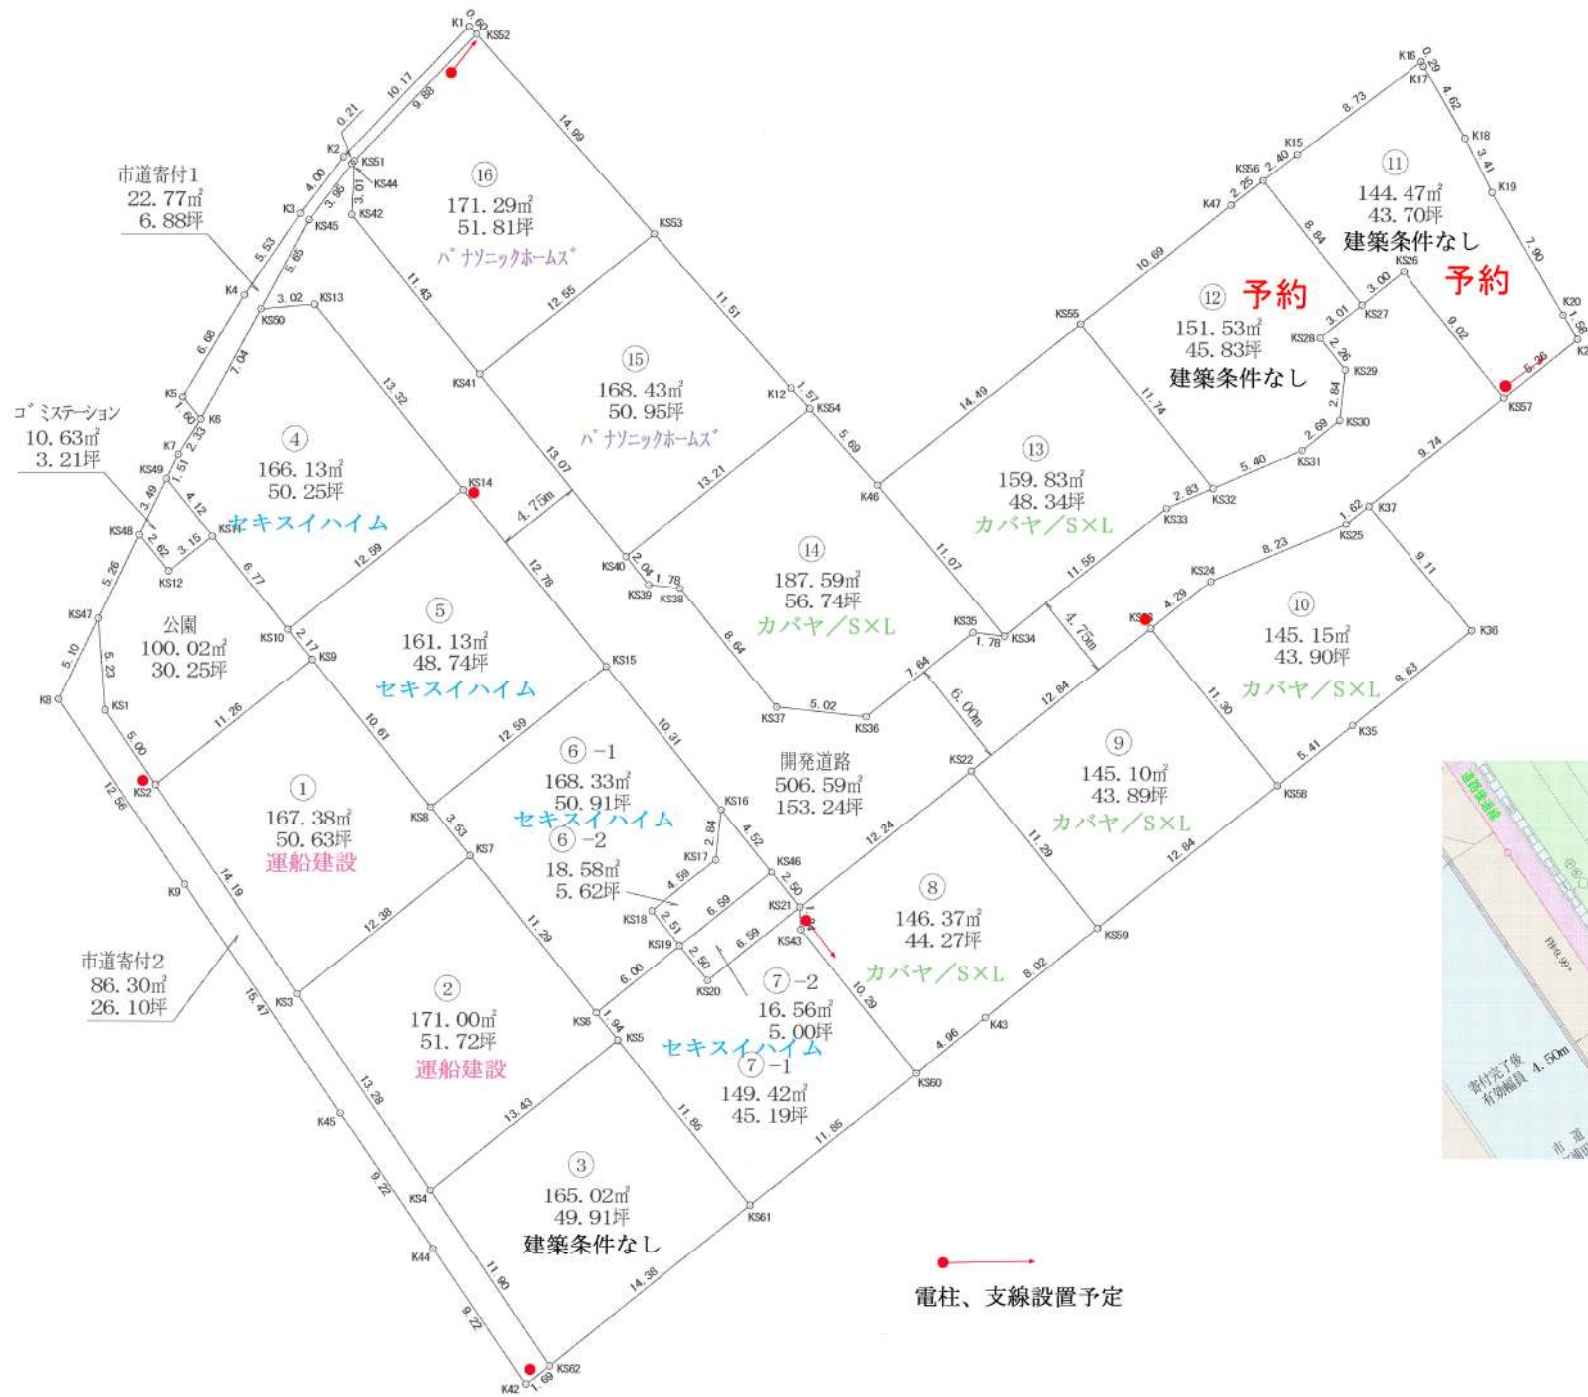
⑯
171.29㎡
51.81坪
パナソニックホームズ

⑮
168.43㎡
50.95坪
パナソニックホームズ

市道寄付1
22.77㎡
6.88坪

ゴミステーション
10.63㎡
3.21坪

④
166.13㎡
50.25坪
セキスイハイム

公園
100.02㎡
30.25坪

⑤
161.13㎡
48.74坪
セキスイハイム

①
167.38㎡
50.63坪
運船建設

⑥−1
168.33㎡
50.91坪
セキスイハイム
⑥−2
18.58㎡
5.62坪

開発道路
506.59㎡
153.24坪

⑭
187.59㎡
56.74坪
カバヤ／S×L

⑬
159.83㎡
48.34坪
カバヤ／S×L

⑫ 予約
151.53㎡
45.83坪
建築条件なし

⑪
144.47㎡
43.70坪
建築条件なし
予約

⑩
145.15㎡
43.90坪
カバヤ／S×L

⑨
145.10㎡
43.89坪
カバヤ／S×L

⑧
146.37㎡
44.27坪
カバヤ／S×L

⑦−2
16.56㎡
5.00坪
セキスイハイム
⑦−1
149.42㎡
45.19坪

②
171.00㎡
51.72坪
運船建設

市道寄付2
86.30㎡
26.10坪

③
165.02㎡
49.91坪
建築条件なし

4.75m
4.75m
6.00m

寄付完了後
有効幅員 4.50m

電柱、支線設置予定